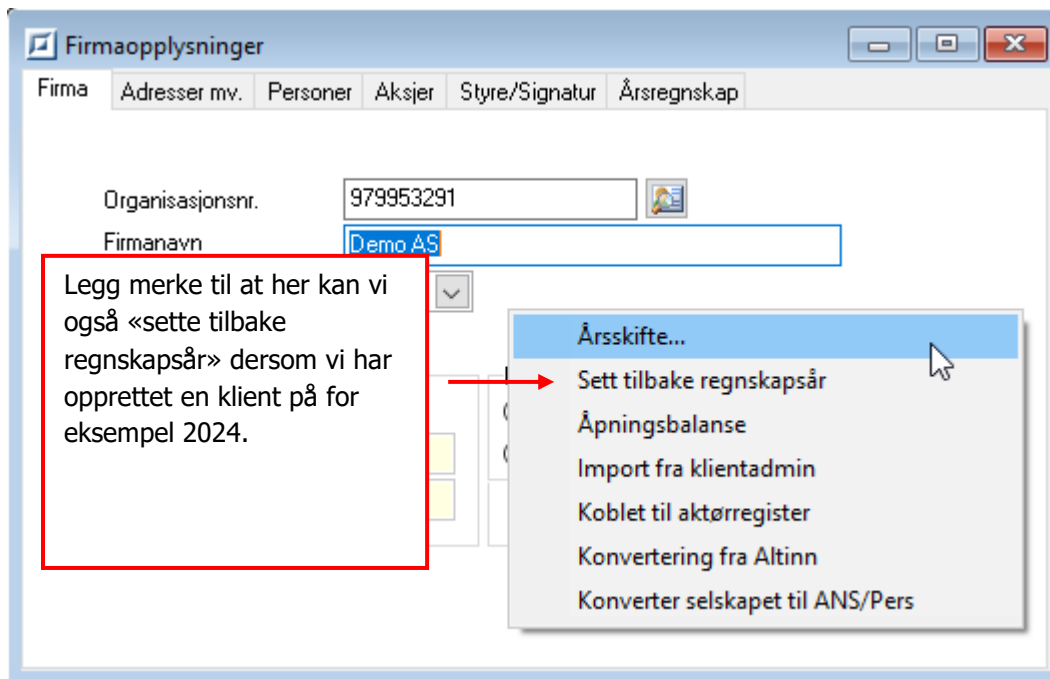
Firmaopplysninger

Firma | Adresser mv. | Personer | Aksjer | Styre/Signatur | Årsregnskap

Organisasjonsnr. 979953291

Firmanavn Demo AS

Legg merke til at her kan vi også «sette tilbake regnskapsår» dersom vi har opprettet en klient på for eksempel 2024.

Årsskifte...
Sett tilbake regnskapsår
Åpningsbalanse
Import fra klientadmin
Koblet til aktørregister
Konvertering fra Altinn
Konverter selskapet til ANS/Pers